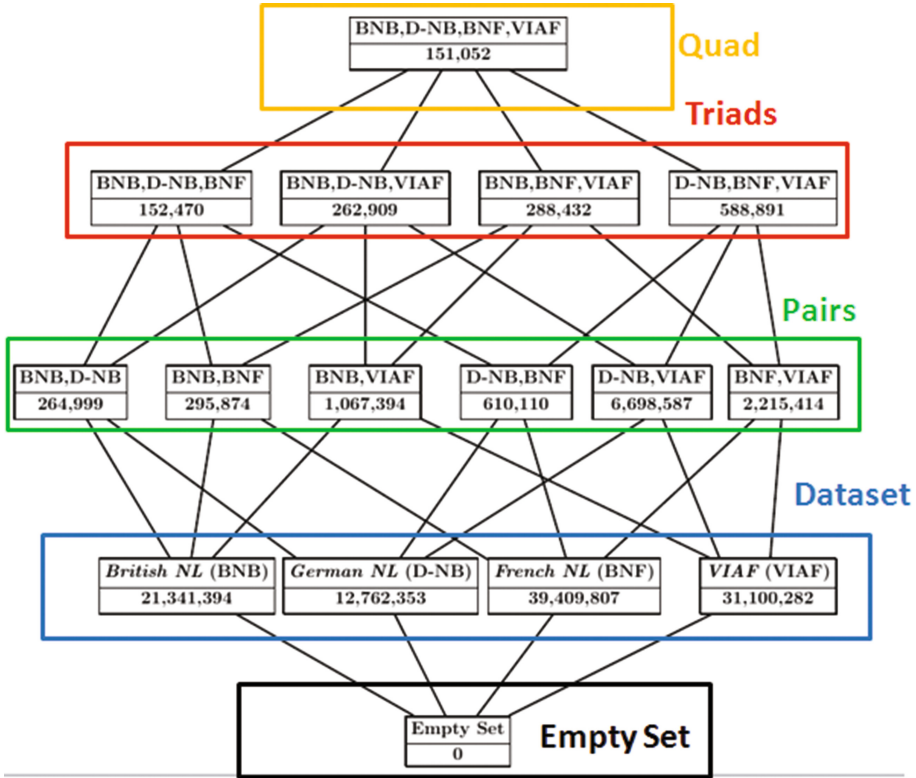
BNB,D-NB,BNF,VIAF
151,052

Quad

Triads

BNB,D-NB,BNF
152,470

BNB,D-NB,VIAF
262,909

BNB,BNF,VIAF
288,432

D-NB,BNF,VIAF
588,891

Pairs

BNB,D-NB
264,999

BNB,BNF
295,874

BNB,VIAF
1,067,394

D-NB,BNF
610,110

D-NB,VIAF
6,698,587

BNF,VIAF
2,215,414

Dataset

*British NL* (BNB)
21,341,394

*German NL* (D-NB)
12,762,353

*French NL* (BNF)
39,409,807

*VIAF* (VIAF)
31,100,282

Empty Set
0

Empty Set